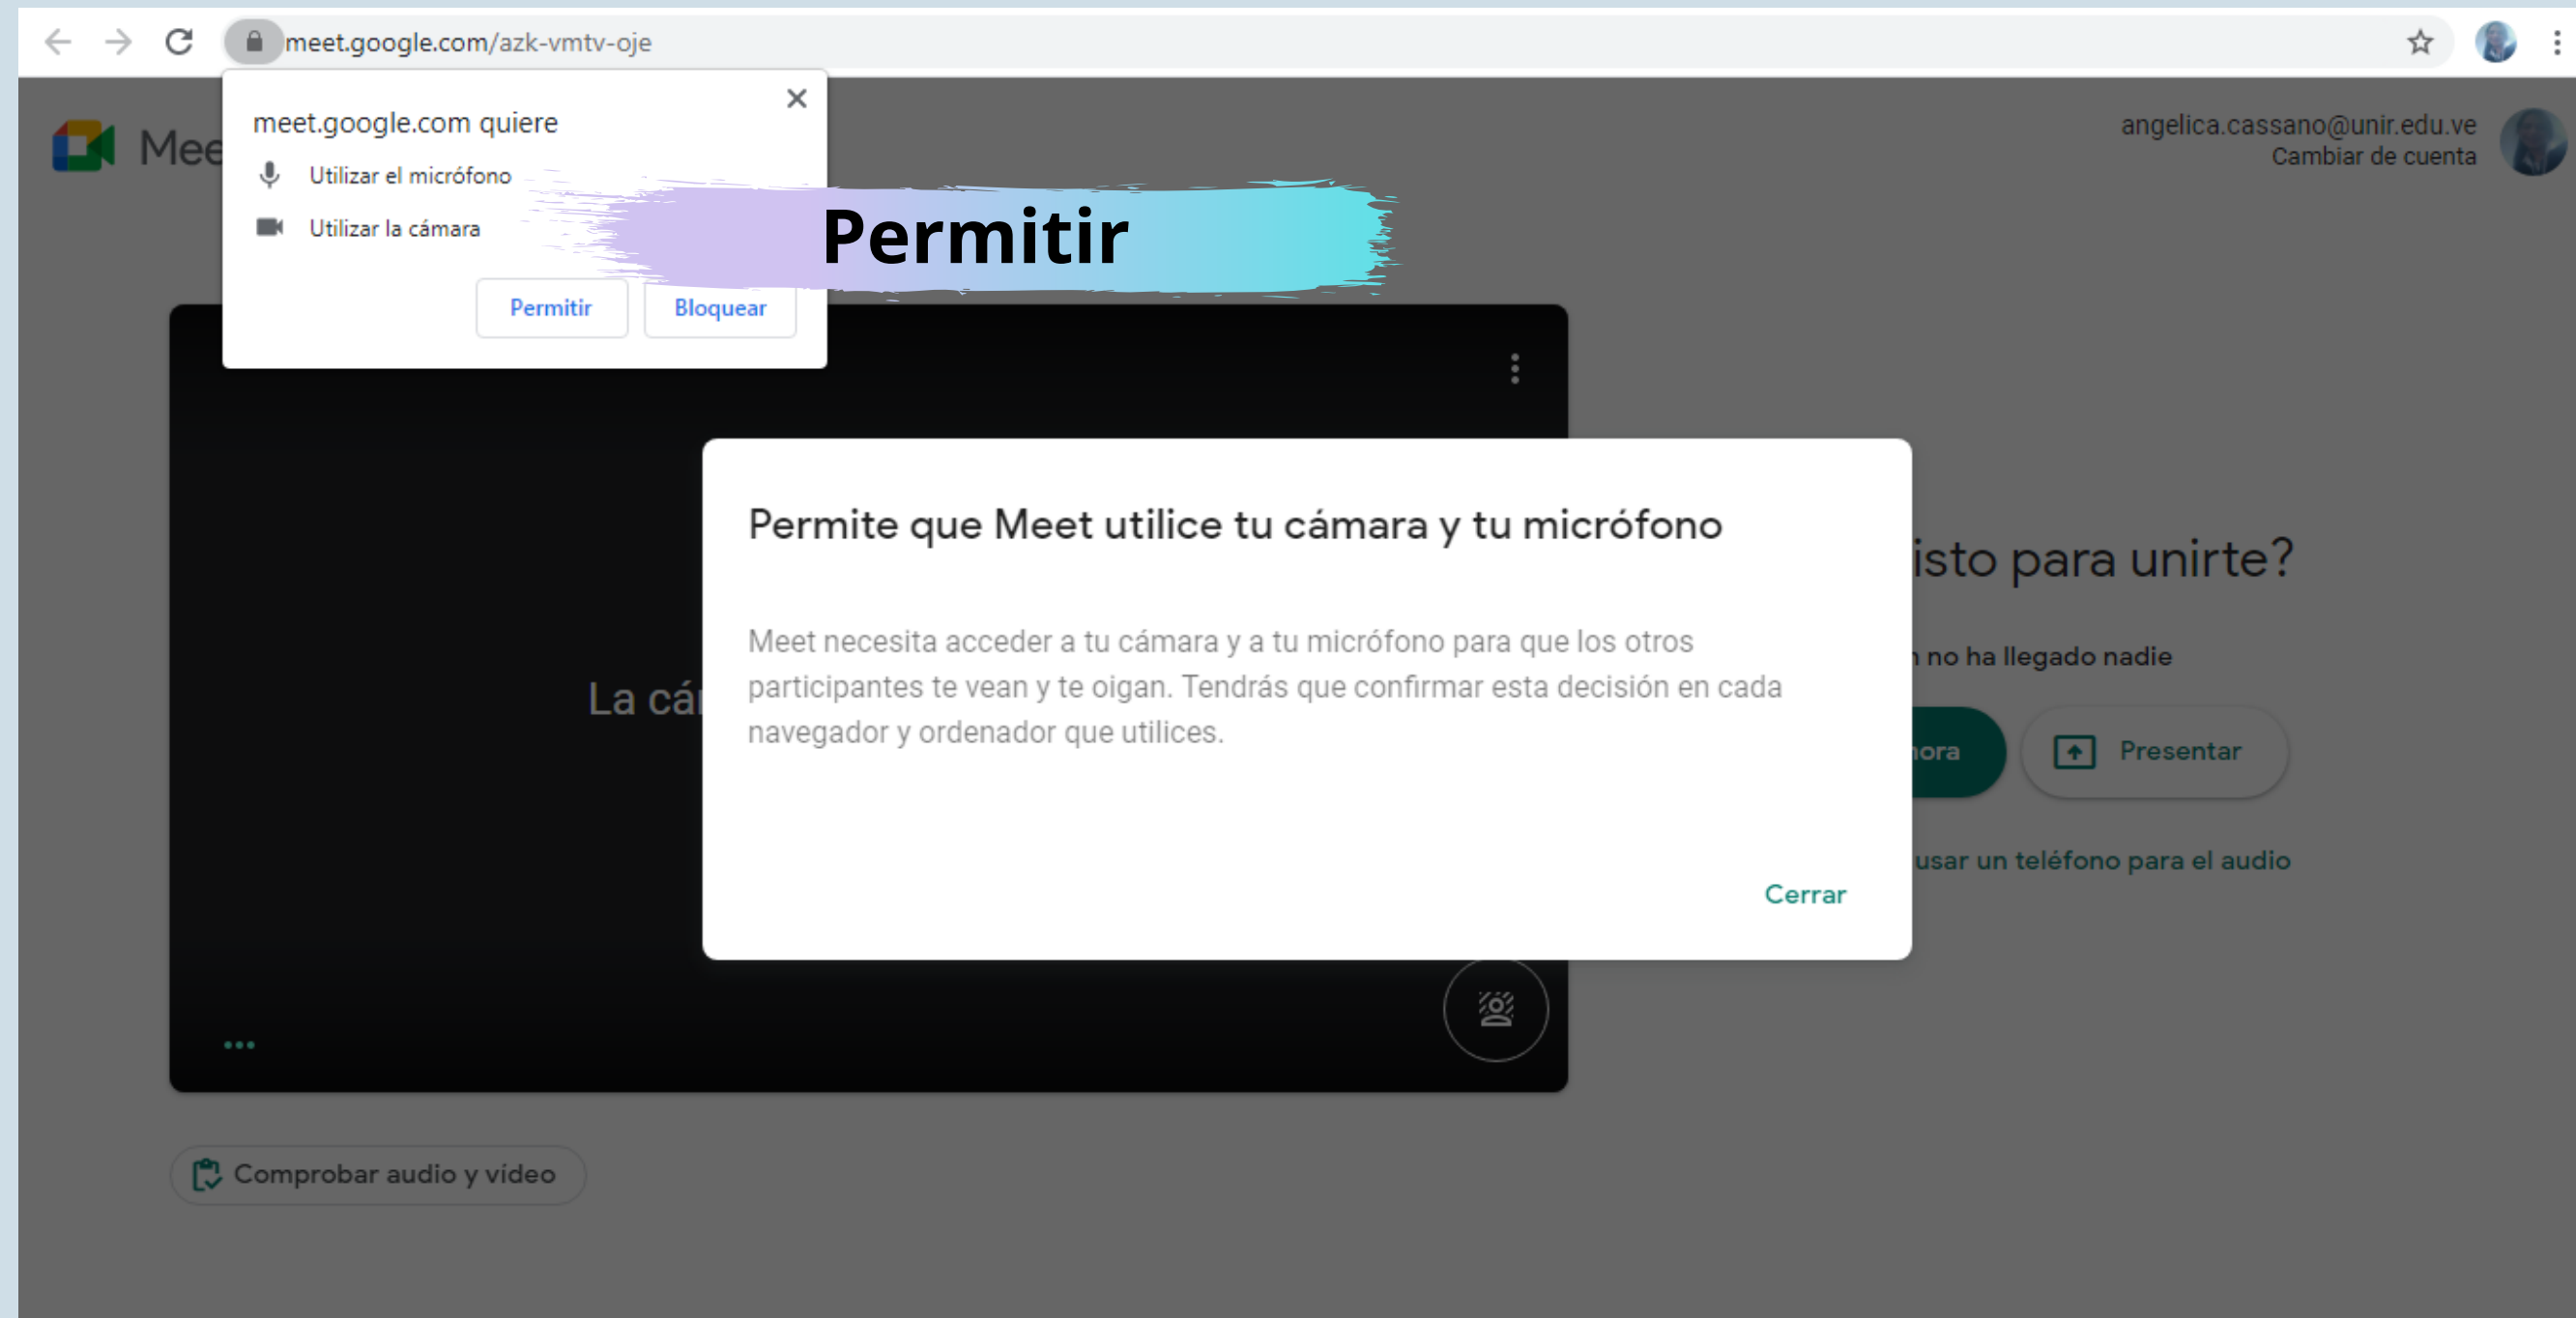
meet.google.com/azk-vmtv-oje

meet.google.com quiere

Utilizar el micrófono

Utilizar la cámara

Permitir Bloquear

Permitir

Mee

angelica.cassano@unir.edu.ve
Cambiar de cuenta

La cá

Permite que Meet utilice tu cámara y tu micrófono

Meet necesita acceder a tu cámara y a tu micrófono para que los otros participantes te vean y te oigan. Tendrás que confirmar esta decisión en cada navegador y ordenador que utilices.

Cerrar

isto para unirte?

no ha llegado nadie

ora

Presentar

usar un teléfono para el audio

Comprobar audio y vídeo